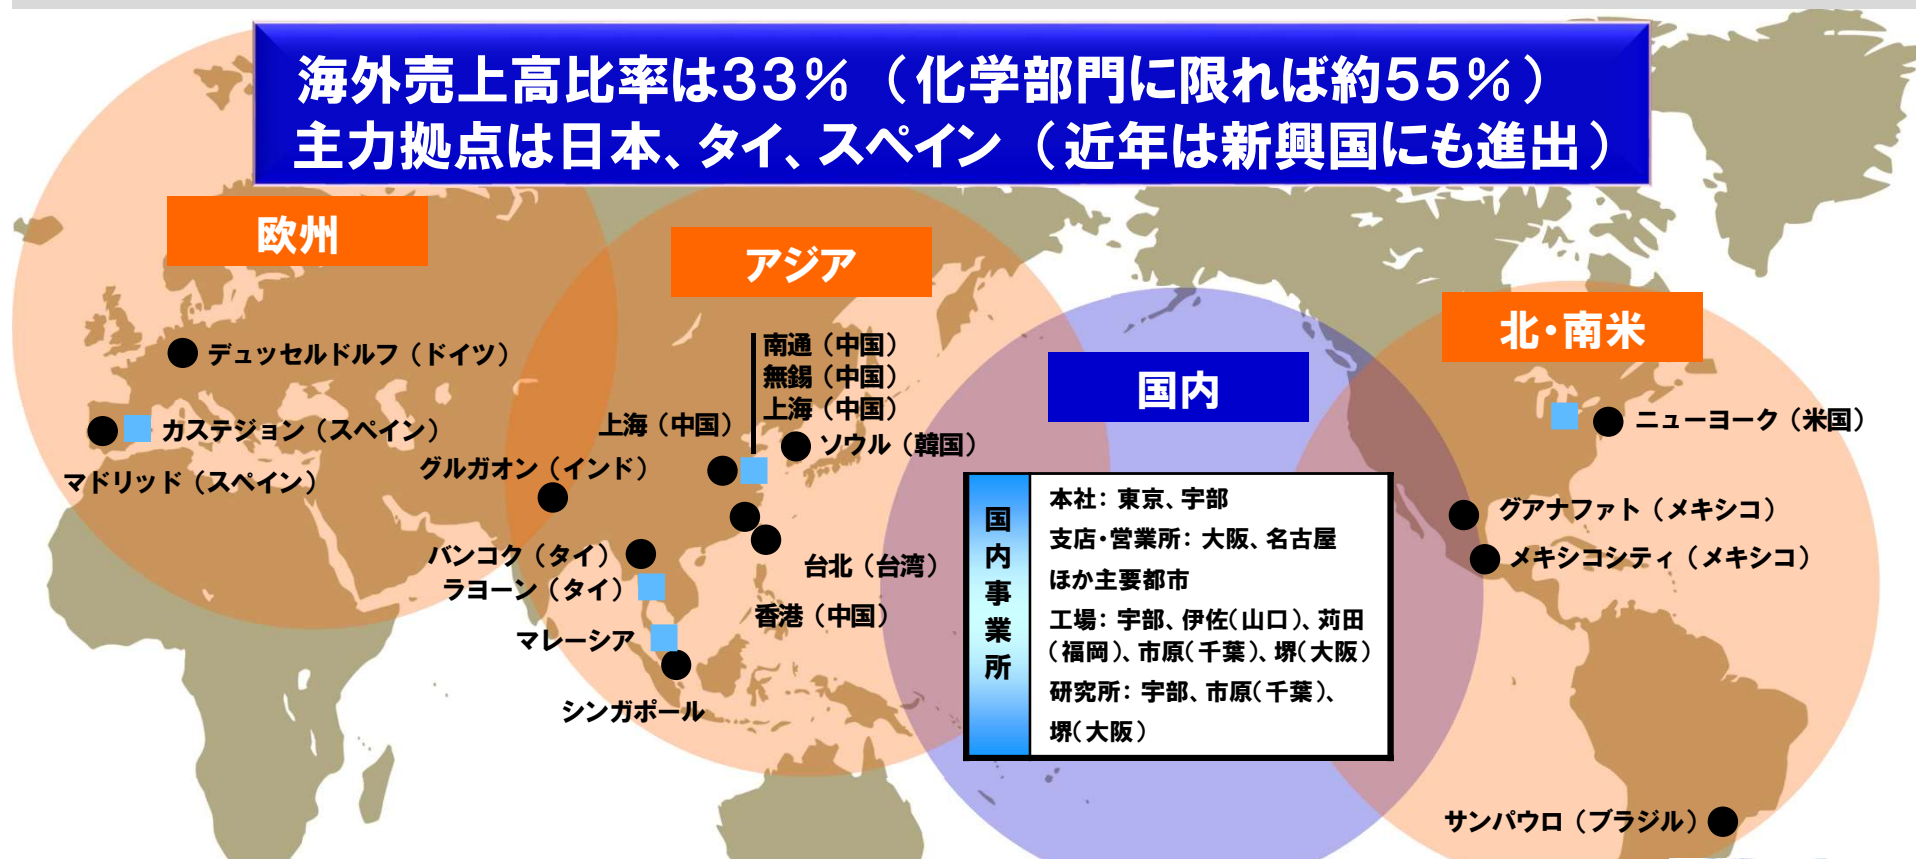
海外売上高比率は33%(化学部門に限れば約55%)
主力拠点は日本、タイ、スペイン(近年は新興国にも進出)

欧州

デュッセルドルフ(ドイツ)

カステジョン(スペイン)

マドリッド(スペイン)

アジア

南通(中国)
無錫(中国)
上海(中国)

上海(中国)

ソウル(韓国)

グルガオン(インド)

バンコク(タイ)

ラヨーン(タイ)

台北(台湾)

香港(中国)

マレーシア

シンガポール

国内

| 国内事業所 | 本社: 東京、宇部<br>支店・営業所: 大阪、名古屋<br>ほか主要都市<br>工場: 宇部、伊佐(山口)、苅田(福岡)、市原(千葉)、堺(大阪)<br>研究所: 宇部、市原(千葉)、堺(大阪) |
|---|---|

北・南米

ニューヨーク(米国)

グアナファト(メキシコ)

メキシコシティ(メキシコ)

サンパウロ(ブラジル)